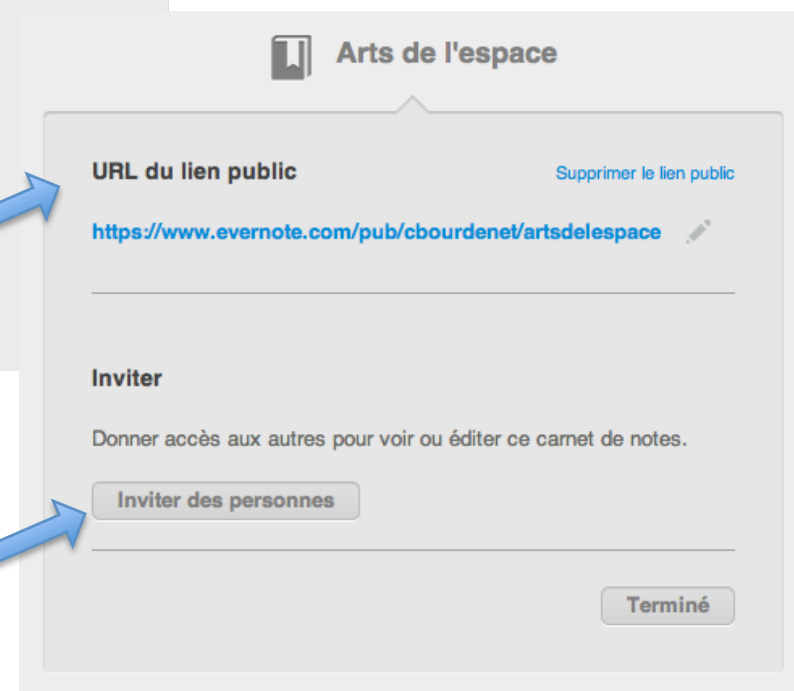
Arts de l'espace

URL du lien public

Supprimer le lien public

https://www.evernote.com/pub/cbourdenet/artsdelespace

Inviter

Donner accès aux autres pour voir ou éditer ce carnet de notes.

Inviter des personnes

Terminé